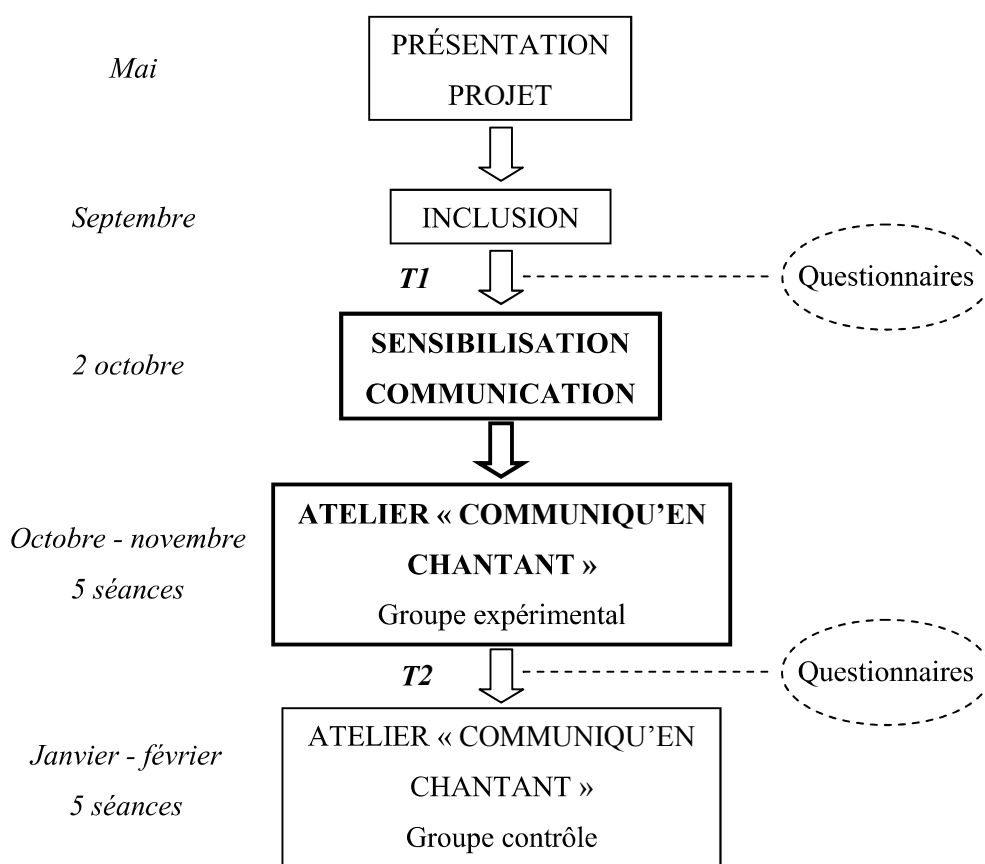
Mai

PRÉSENTATION PROJET

Septembre

INCLUSION

T1

Questionnaires

2 octobre

SENSIBILISATION COMMUNICATION

Octobre - novembre
5 séances

ATELIER « COMMUNIQU'EN CHANTANT »
Groupe expérimental

T2

Questionnaires

Janvier - février
5 séances

ATELIER « COMMUNIQU'EN CHANTANT »
Groupe contrôle